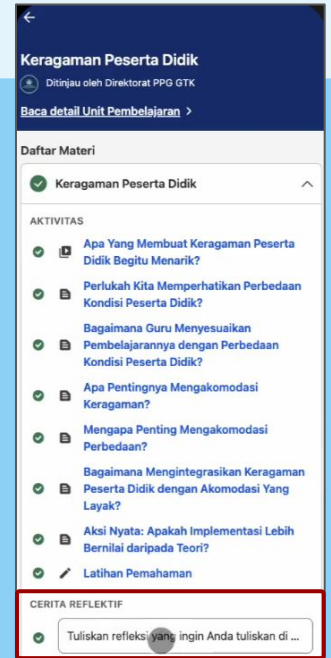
Keragaman Peserta Didik

Ditinjau oleh Direktorat PPG GTK

Baca detail Unit Pembelajaran >

Daftar Materi

Keragaman Peserta Didik

AKTIVITAS

Apa Yang Membuat Keragaman Peserta Didik Begitu Menarik?

Perlukah Kita Memperhatikan Perbedaan Kondisi Peserta Didik?

Bagaimana Guru Menyesuaikan Pembelajarannya dengan Perbedaan Kondisi Peserta Didik?

Apa Pentingnya Mengakomodasi Keragaman?

Mengapa Penting Mengakomodasi Perbedaan?

Bagaimana Mengintegrasikan Keragaman Peserta Didik dengan Akomodasi Yang Layak?

Aksi Nyata: Apakah Implementasi Lebih Bernilai daripada Teori?

Latihan Pemahaman

CERITA REFLEKTIF

Tuliskan refleksi yang ingin Anda tuliskan di ...